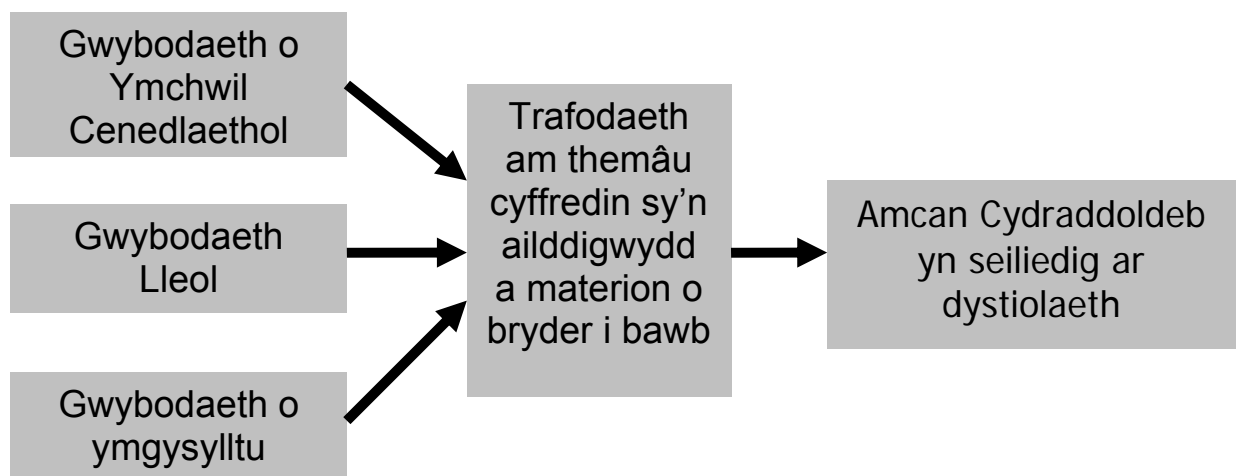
Gwybodaeth o Ymchwil Cenedlaethol

Gwybodaeth Lleol

Gwybodaeth o ymgysylltu

Trafodaeth am themâu cyffredin sy'n ailddigwydd a materion o bryder i bawb

Amcan Cydraddoldeb yn seiliedig ar dystiolaeth